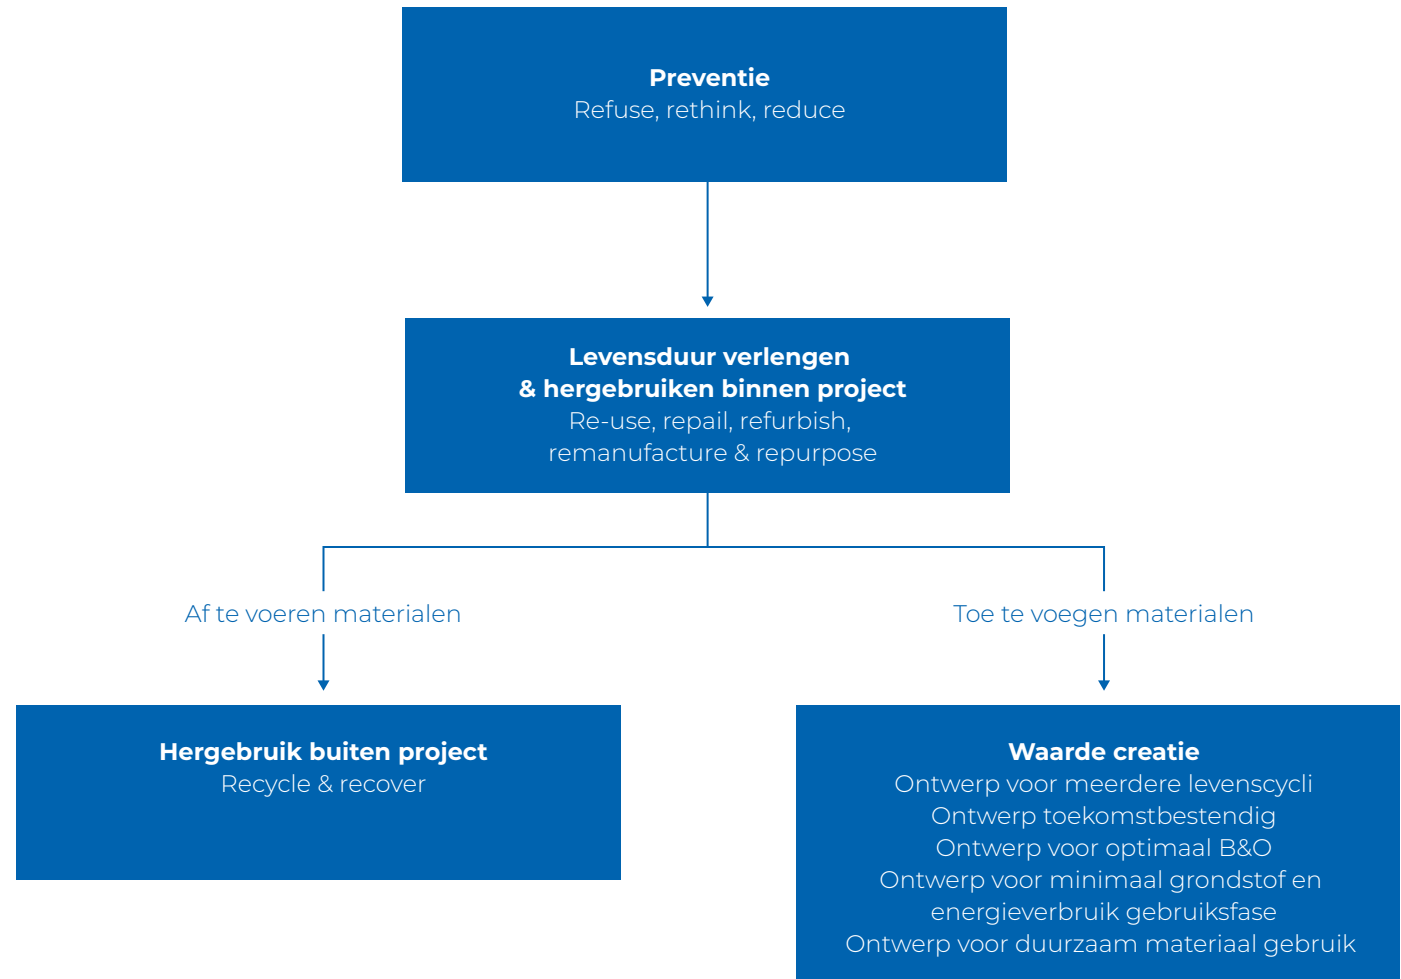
**Preventie**
Refuse, rethink, reduce

**Levensduur verlengen & hergebruiken binnen project**
Re-use, repail, refurbish, remanufacture & repurpose

Af te voeren materialen

Toe te voegen materialen

**Hergebruik buiten project**
Recycle & recover

**Waarde creatie**
Ontwerp voor meerdere levenscycli
Ontwerp toekomstbestendig
Ontwerp voor optimaal B&O
Ontwerp voor minimaal grondstof en energieverbruik gebruiksfase
Ontwerp voor duurzaam materiaal gebruik